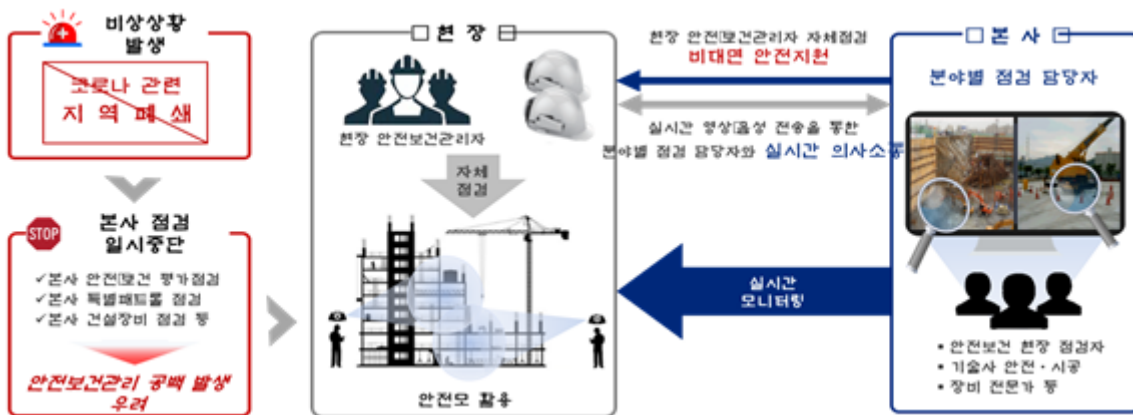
비상상황 발생

코로나 관련 지역 폐쇄

본사 점검 일시중단

STOP

✓본사 안전보건 평가점검
✓본사 특별패트롤 점검
✓본사 건설장비 점검 등

안전보건관리 공백 발생 우려

□현 장□

현장 안전보건관리자

자체 점검

안전모 활용

현장 안전보건관리자 자체점검
비대면 안전지원

실시간 영상[음성 전송을 통한 분야별 점검 담당자와 실시간 의사소통

실시간 모니터링

□본 사□

분야별 점검 담당자

• 안전보건 현장 점검자
• 기술사 안전·시공
• 장비 전문가 등